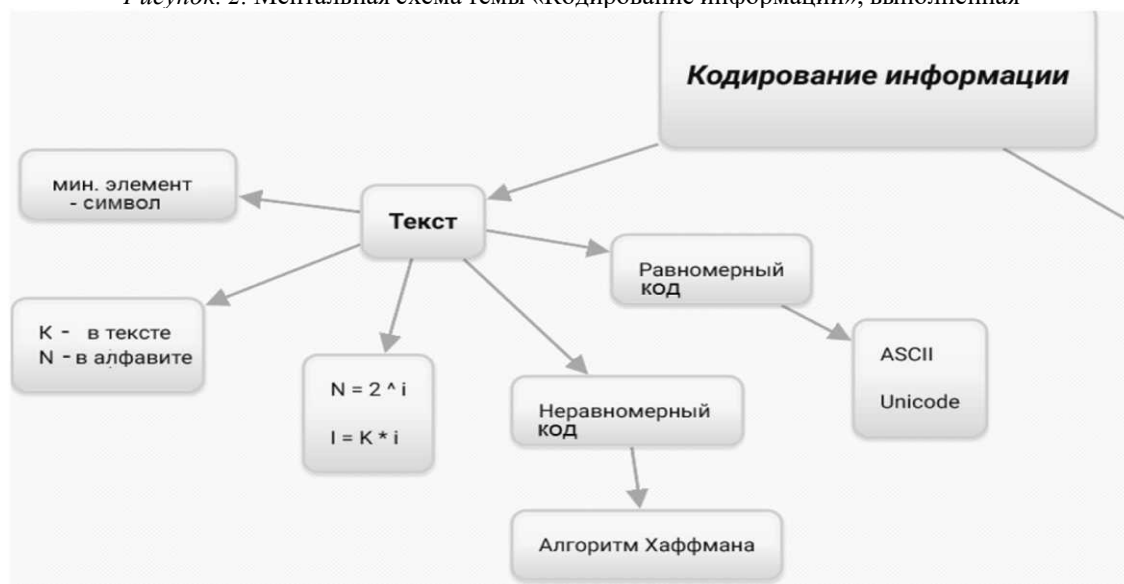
Рисунок. 2. Ментальная схема темы «Кодирование информации», выполненная

Кодирование информации

мин. элемент - символ

Текст

Равномерный код

K - в тексте
N - в алфавите

ASCII

Unicode

N = 2 ^ i

I = K * i

Неравномерный код

Алгоритм Хаффмана